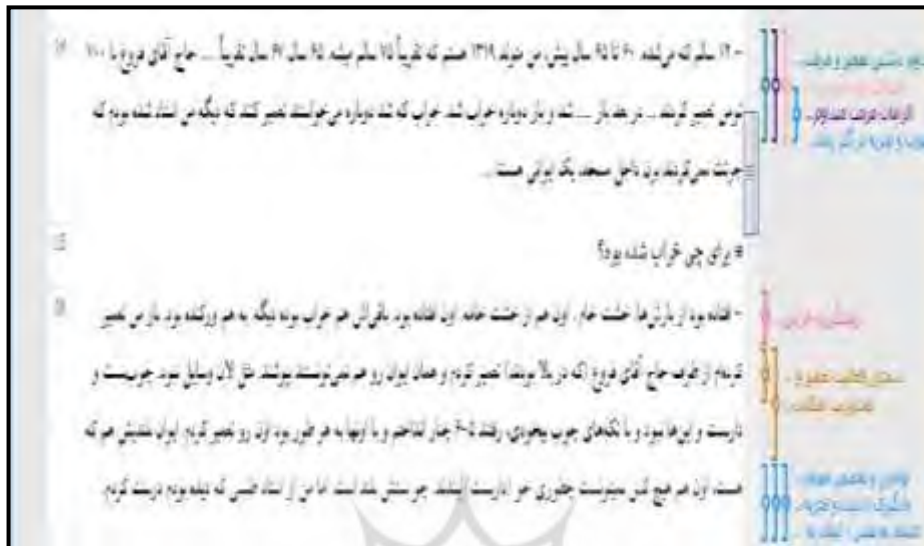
- ۱۲۰ سال که می‌گفتند ۶۰ تا ۹۵ سال پیش من خونه ۱۳۱۹ هستم که تقریباً ۷۵ سالم میشه ۹۵ سال ۷۶ سال تقریباً ... حاج آقای فروغ با ۱۱۰۰ تومن تعمیر کردند ... در هفتاد ... شد و باز دوباره خراب شد خراب که شد دوباره می‌خواستند تعمیر کنند که دیگه من استاد شده بودم که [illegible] نمی‌کردند ... داخل مسجد بلکه ایوانی هست ...

# برای چی خراب شده بود؟

- افتاده بود از بارش‌ها خشت خام ... این هم از خشت خامه این افتاده بود باقی‌اش هم خراب بوده دیگه به هم ورکشته بود بازش تعمیر کردیم از طرف حاج آقای فروغ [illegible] تعمیر کردیم و همان ایوان رو هم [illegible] نوشته شد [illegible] وسایل بود چوب‌بست و داربست و این‌ها بود و با تکه‌های چوب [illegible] رفتند ۵-۶ متر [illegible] و با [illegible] به هر طوری بود این رو تعمیر کردیم ایوان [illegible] هم که هست این هم هیچ کس نمی‌تونست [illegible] درست کنند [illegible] استاد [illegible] درست کردیم

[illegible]

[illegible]

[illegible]

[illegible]

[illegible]